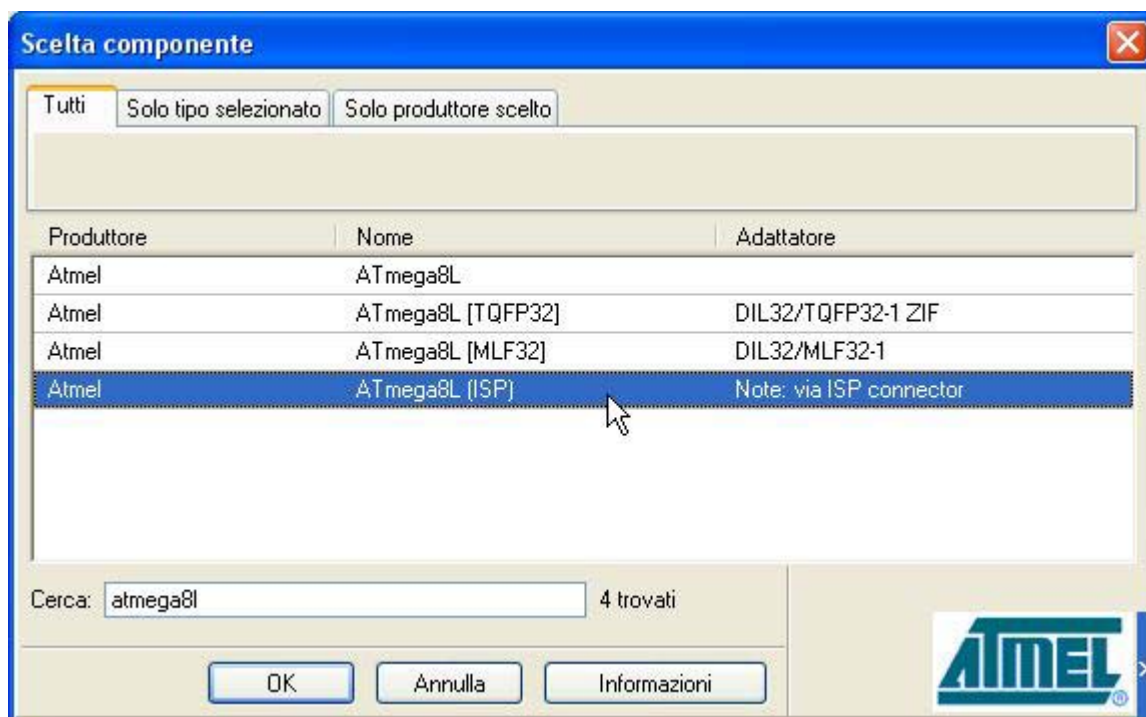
Scelta componente

Tutti | Solo tipo selezionato | Solo produttore scelto

| Produttore | Nome | Adattatore |
|---|---|---|
| Atmel | ATmega8L | |
| Atmel | ATmega8L [TQFP32] | DIL32/TQFP32-1 ZIF |
| Atmel | ATmega8L [MLF32] | DIL32/MLF32-1 |
| Atmel | ATmega8L (ISP) | Note: via ISP connector |

Cerca: atmega8l 4 trovati

OK Annulla Informazioni

ATMEL